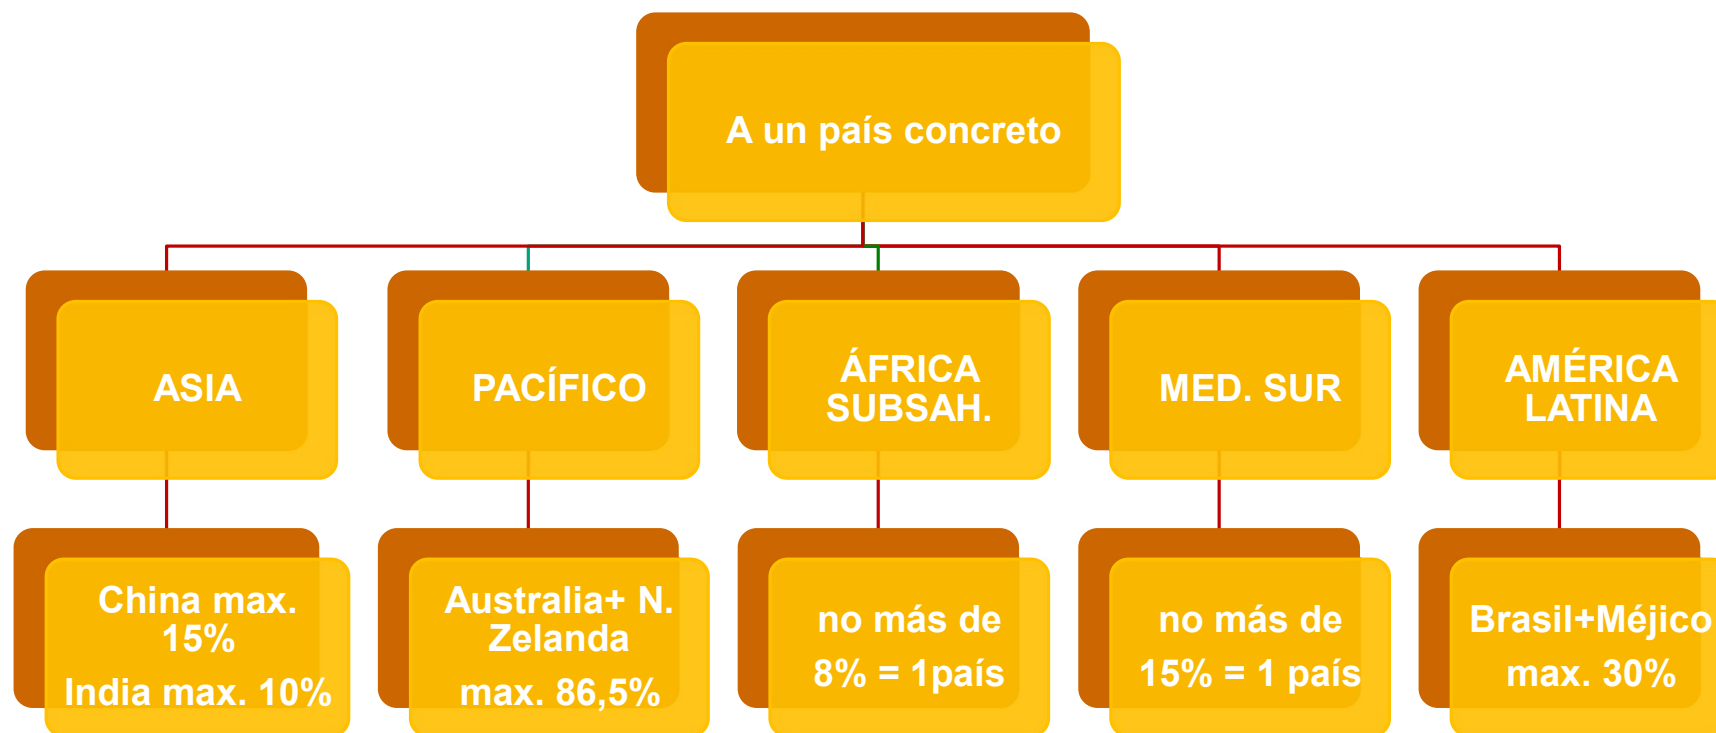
A un país concreto

ASIA

China max. 15%

India max. 10%

PACÍFICO

Australia+ N. Zelanda

max. 86,5%

ÁFRICA SUBSAH.

no más de

8% = 1país

MED. SUR

no más de

15% = 1 país

AMÉRICA LATINA

Brasil+Méjico

max. 30%